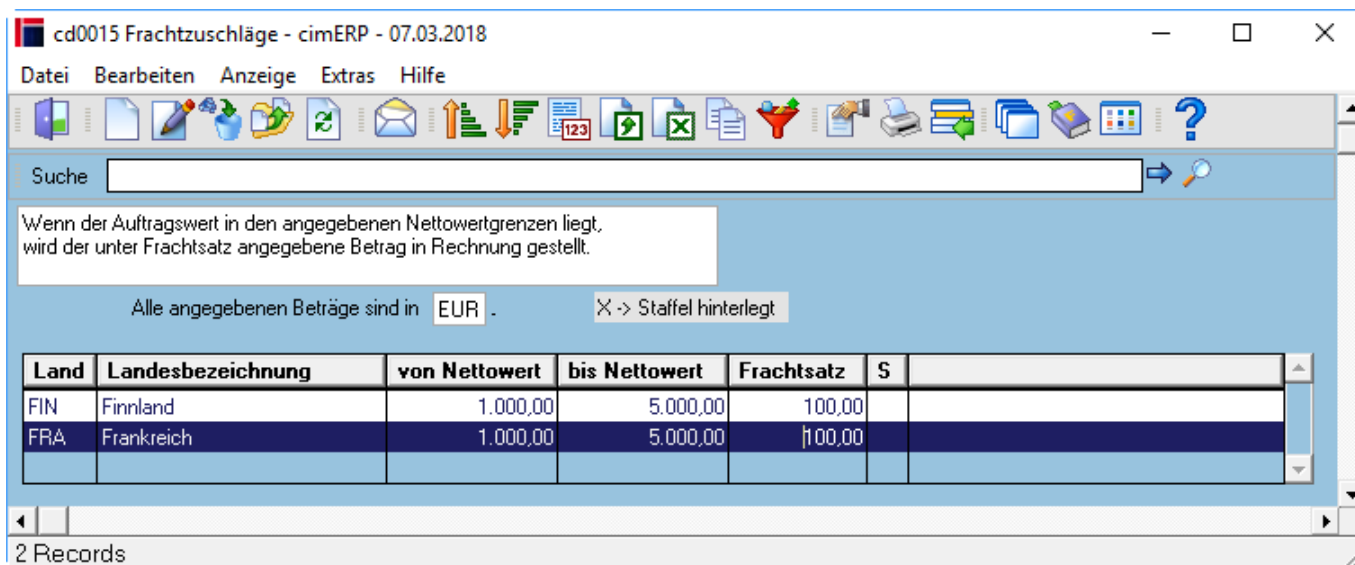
cd0015 Frachtzuschläge - cimERP - 07.03.2018

Datei Bearbeiten Anzeige Extras Hilfe

Suche

Wenn der Auftragswert in den angegebenen Nettowertgrenzen liegt, wird der unter Frachtsatz angegebene Betrag in Rechnung gestellt.

Alle angegebenen Beträge sind in EUR .

X -> Staffel hinterlegt

| Land | Landesbezeichnung | von Nettowert | bis Nettowert | Frachtsatz | S |
|---|---|---|---|---|---|
| FIN | Finnland | 1.000,00 | 5.000,00 | 100,00 | |
| FRA | Frankreich | 1.000,00 | 5.000,00 | 100,00 | |
| | | | | | |

2 Records